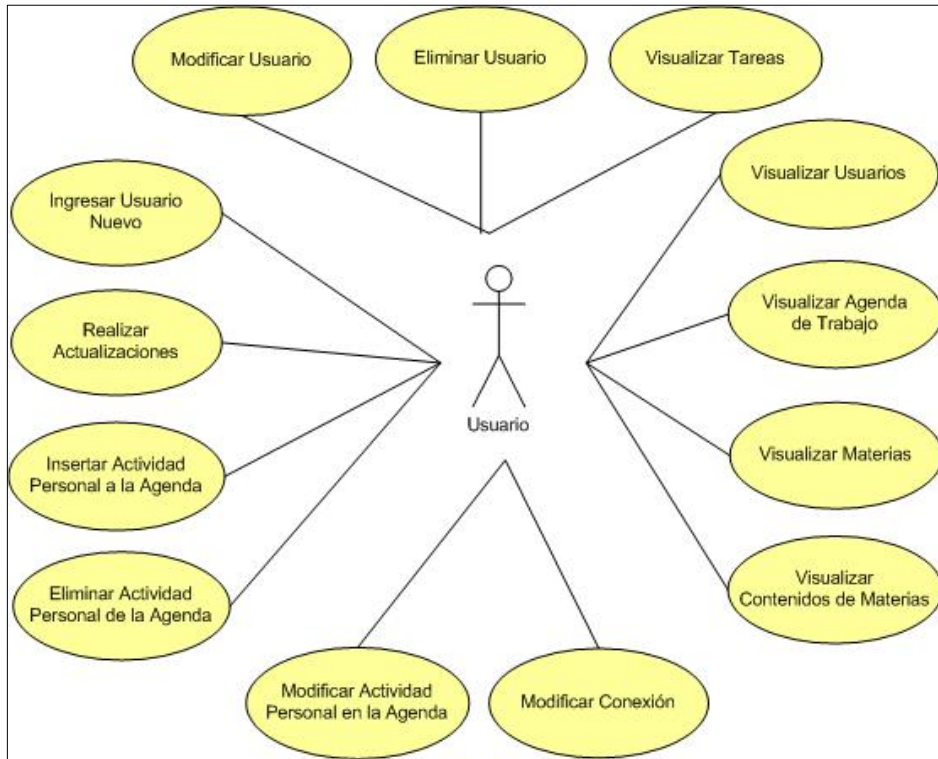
Modificar Usuario

Eliminar Usuario

Visualizar Tareas

Ingresar Usuario Nuevo

Visualizar Usuarios

Realizar Actualizaciones

Visualizar Agenda de Trabajo

Usuario

Insertar Actividad Personal a la Agenda

Visualizar Materias

Eliminar Actividad Personal de la Agenda

Visualizar Contenidos de Materias

Modificar Actividad Personal en la Agenda

Modificar Conexión